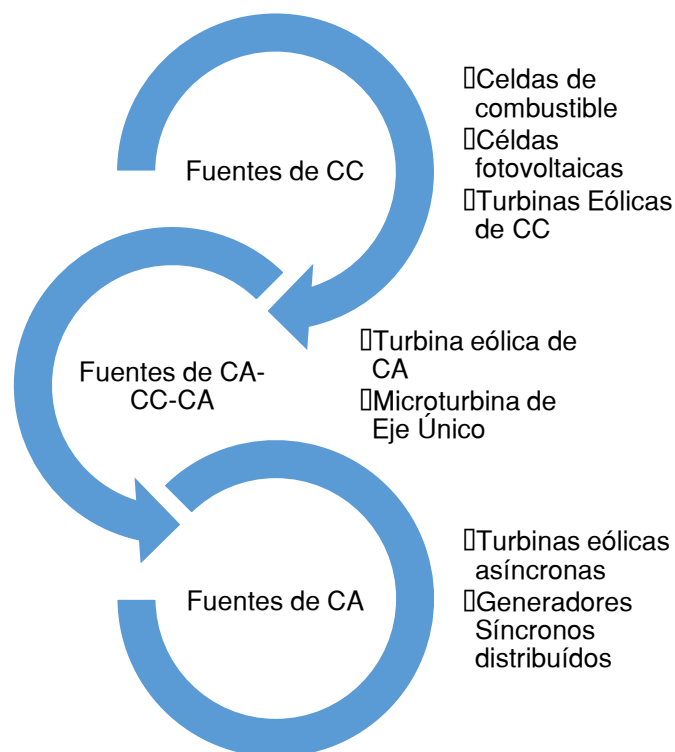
Fuentes de CC

Celdas de combustible
Céldas fotovoltaicas
Turbinas Eólicas de CC

Fuentes de CA-CC-CA

Turbina eólica de CA
Microturbina de Eje Único

Fuentes de CA

Turbinas eólicas asíncronas
Generadores Síncronos distribuídos